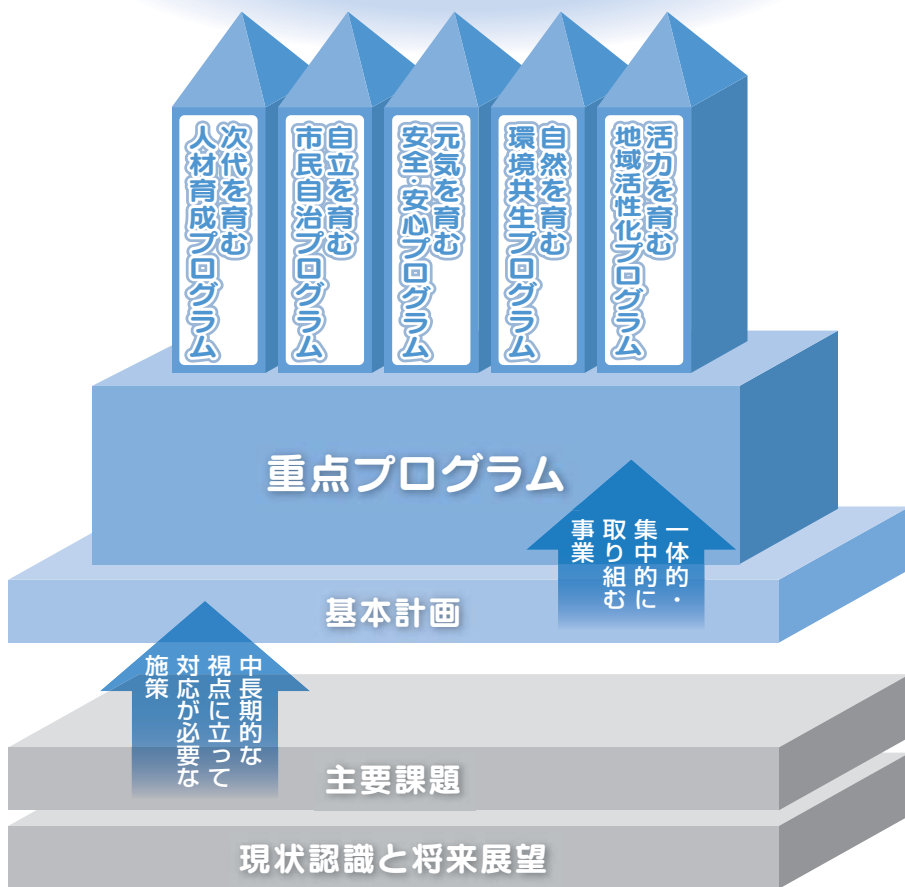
次代を育む人材育成プログラム

自立を育む市民自治プログラム

元気を育む安全・安心プログラム

自然を育む環境共生プログラム

活力を育む地域活性化プログラム

重点プログラム

一体的・集中的に取り組む事業

基本計画

中長期的な視点に立って対応が必要な施策

主要課題

現状認識と将来展望